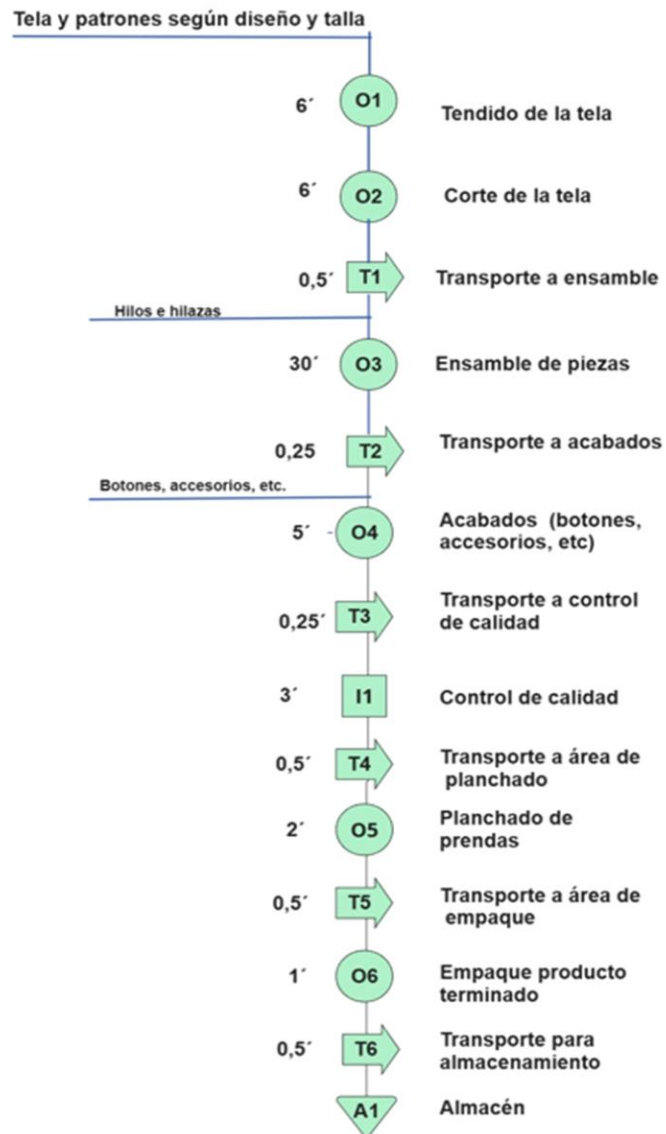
Tela y patrones según diseño y talla

6´ O1 Tendido de la tela

6´ O2 Corte de la tela

0,5´ T1 Transporte a ensamble

Hilos e hilazas

30´ O3 Ensamble de piezas

0,25 T2 Transporte a acabados

Botones, accesorios, etc.

5´ O4 Acabados (botones, accesorios, etc)

0,25´ T3 Transporte a control de calidad

3´ I1 Control de calidad

0,5´ T4 Transporte a área de planchado

2´ O5 Planchado de prendas

0,5´ T5 Transporte a área de empaque

1´ O6 Empaque producto terminado

0,5´ T6 Transporte para almacenamiento

A1 Almacén